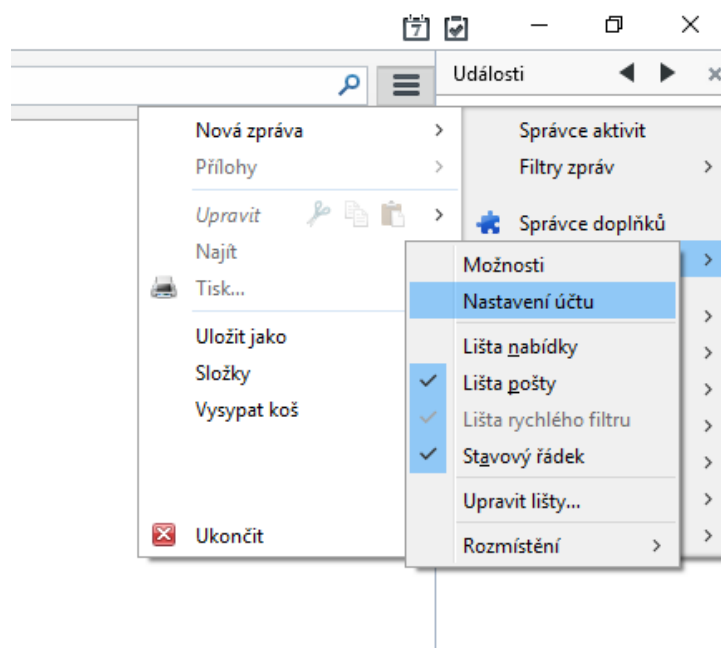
7

Události

Nová zpráva
Přílohy
Upravit
Najít
Tisk...
Uložit jako
Složky
Vysypat koš
Ukončit

Správce aktivit
Filtry zpráv
Správce doplňků

Možnosti
Nastavení účtu
Lišta nabídky
Lišta pošty
Lišta rychlého filtru
Stavový řádek
Upravit lišty...
Rozmístění